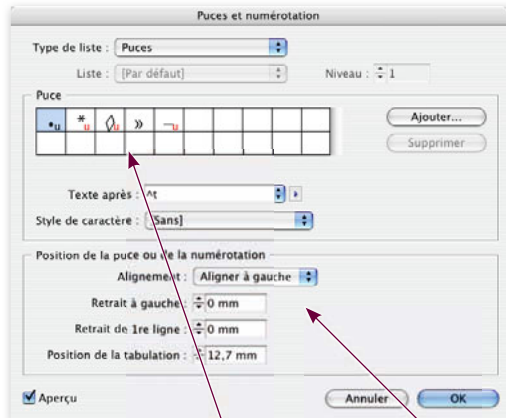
Puces et numérotation

Type de liste : Puces

Liste : [Par défaut]

Niveau : 1

Puce

•u *u »

Ajouter...

Supprimer

Texte après : ^t

Style de caractère : [Sans]

Position de la puce ou de la numérotation

Alignement : Aligner à gauche

Retrait à gauche : 0 mm

Retrait de 1re ligne : 0 mm

Position de la tabulation : 12,7 mm

Aperçu

Annuler

OK